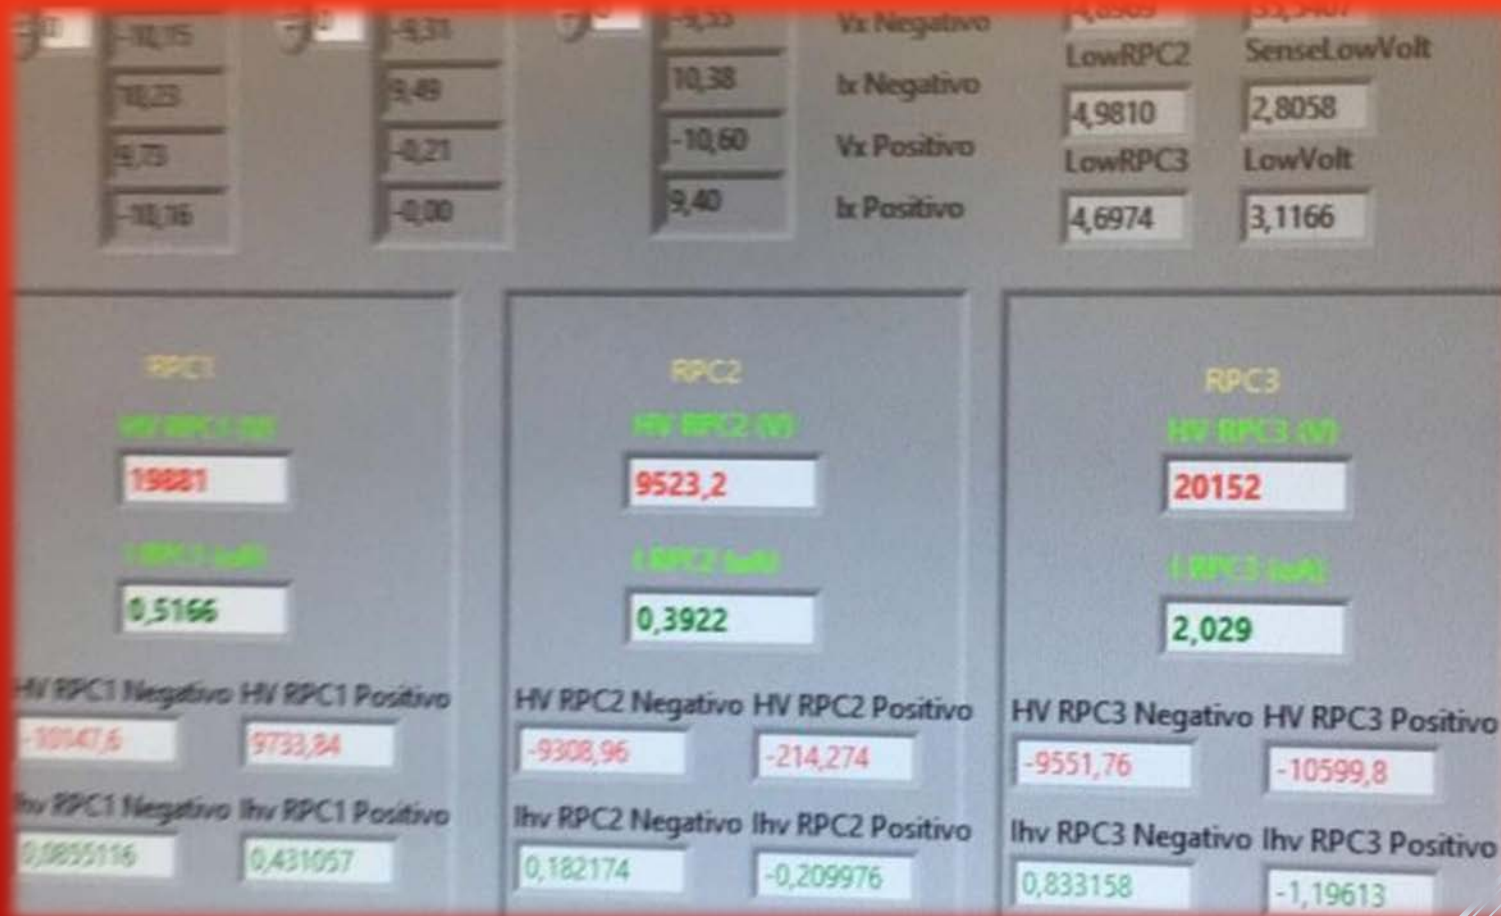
-10,15
10,23
9,73
-10,16

-9,31
9,49
-0,21
-0,00

-9,55
10,38
-10,60
9,40

Vx Negativo
Ix Negativo
Vx Positivo
Ix Positivo

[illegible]
LowRPC2
4,9810
LowRPC3
4,6974

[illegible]
SenseLowVolt
2,8058
LowVolt
3,1166

RPC1
HV RPC1 (V)
19881
I RPC1 (uA)
0,5166
HV RPC1 Negativo HV RPC1 Positivo
-10147,6
9733,84
Ihv RPC1 Negativo Ihv RPC1 Positivo
0,0855116
0,431057

RPC2
HV RPC2 (V)
9523,2
I RPC2 (uA)
0,3922
HV RPC2 Negativo HV RPC2 Positivo
-9308,96
-214,274
Ihv RPC2 Negativo Ihv RPC2 Positivo
0,182174
-0,209976

RPC3
HV RPC3 (V)
20152
I RPC3 (uA)
2,029
HV RPC3 Negativo HV RPC3 Positivo
-9551,76
-10599,8
Ihv RPC3 Negativo Ihv RPC3 Positivo
0,833158
-1,19613